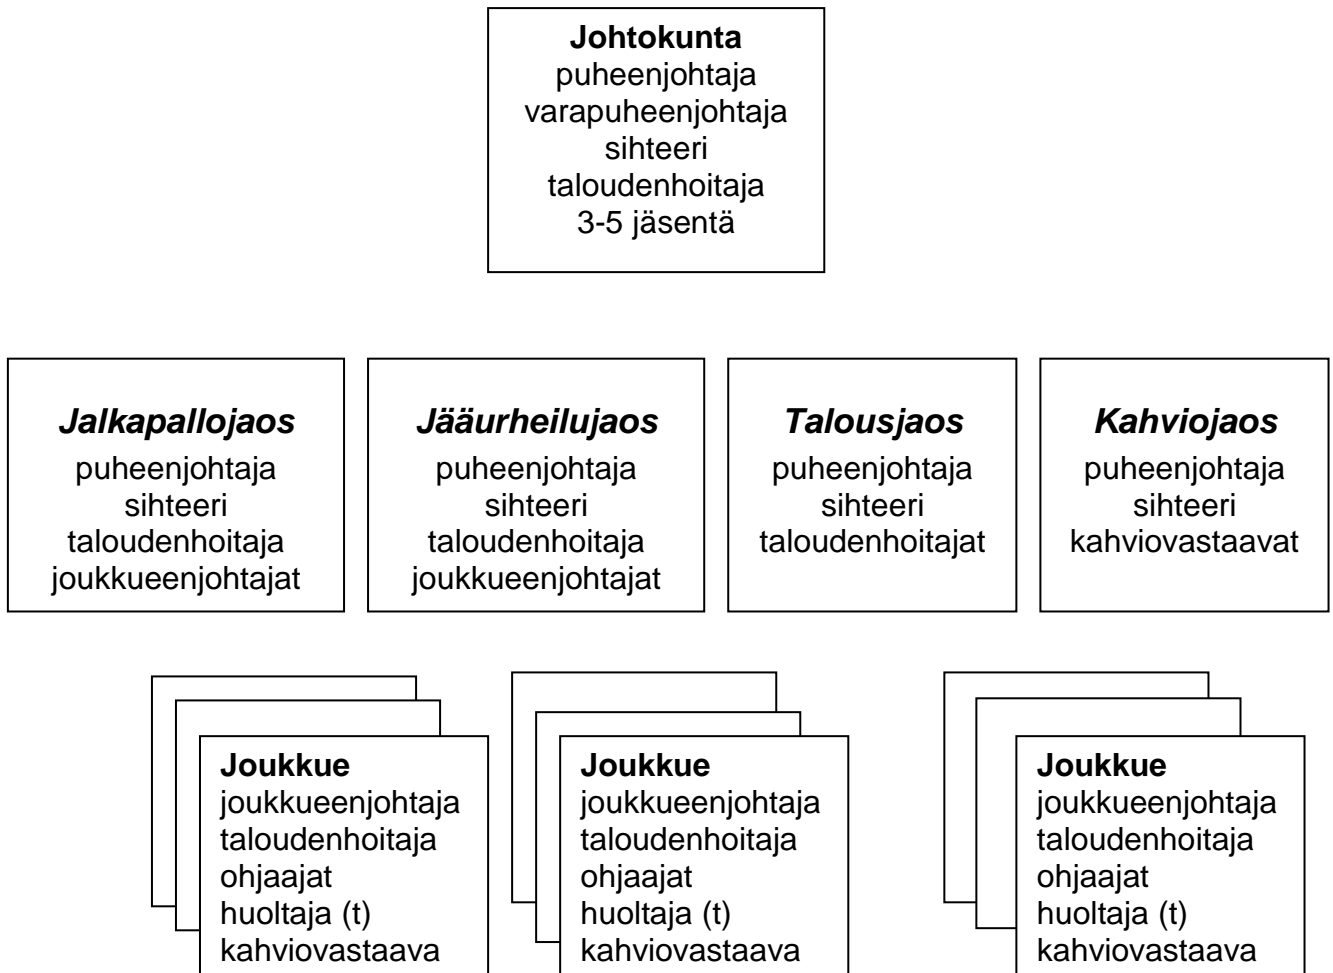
**Johtokunta**
puheenjohtaja
varapuheenjohtaja
sihteeri
taloudenhoitaja
3-5 jäsentä

***Jalkapallojaos***
puheenjohtaja
sihteeri
taloudenhoitaja
joukkueenjohtajat

***Jääurheilujaos***
puheenjohtaja
sihteeri
taloudenhoitaja
joukkueenjohtajat

***Talousjaos***
puheenjohtaja
sihteeri
taloudenhoitajat

***Kahviojaos***
puheenjohtaja
sihteeri
kahviovastaavat

**Joukkue**
joukkueenjohtaja
taloudenhoitaja
ohjaajat
huoltaja (t)
kahviovastaava

**Joukkue**
joukkueenjohtaja
taloudenhoitaja
ohjaajat
huoltaja (t)
kahviovastaava

**Joukkue**
joukkueenjohtaja
taloudenhoitaja
ohjaajat
huoltaja (t)
kahviovastaava